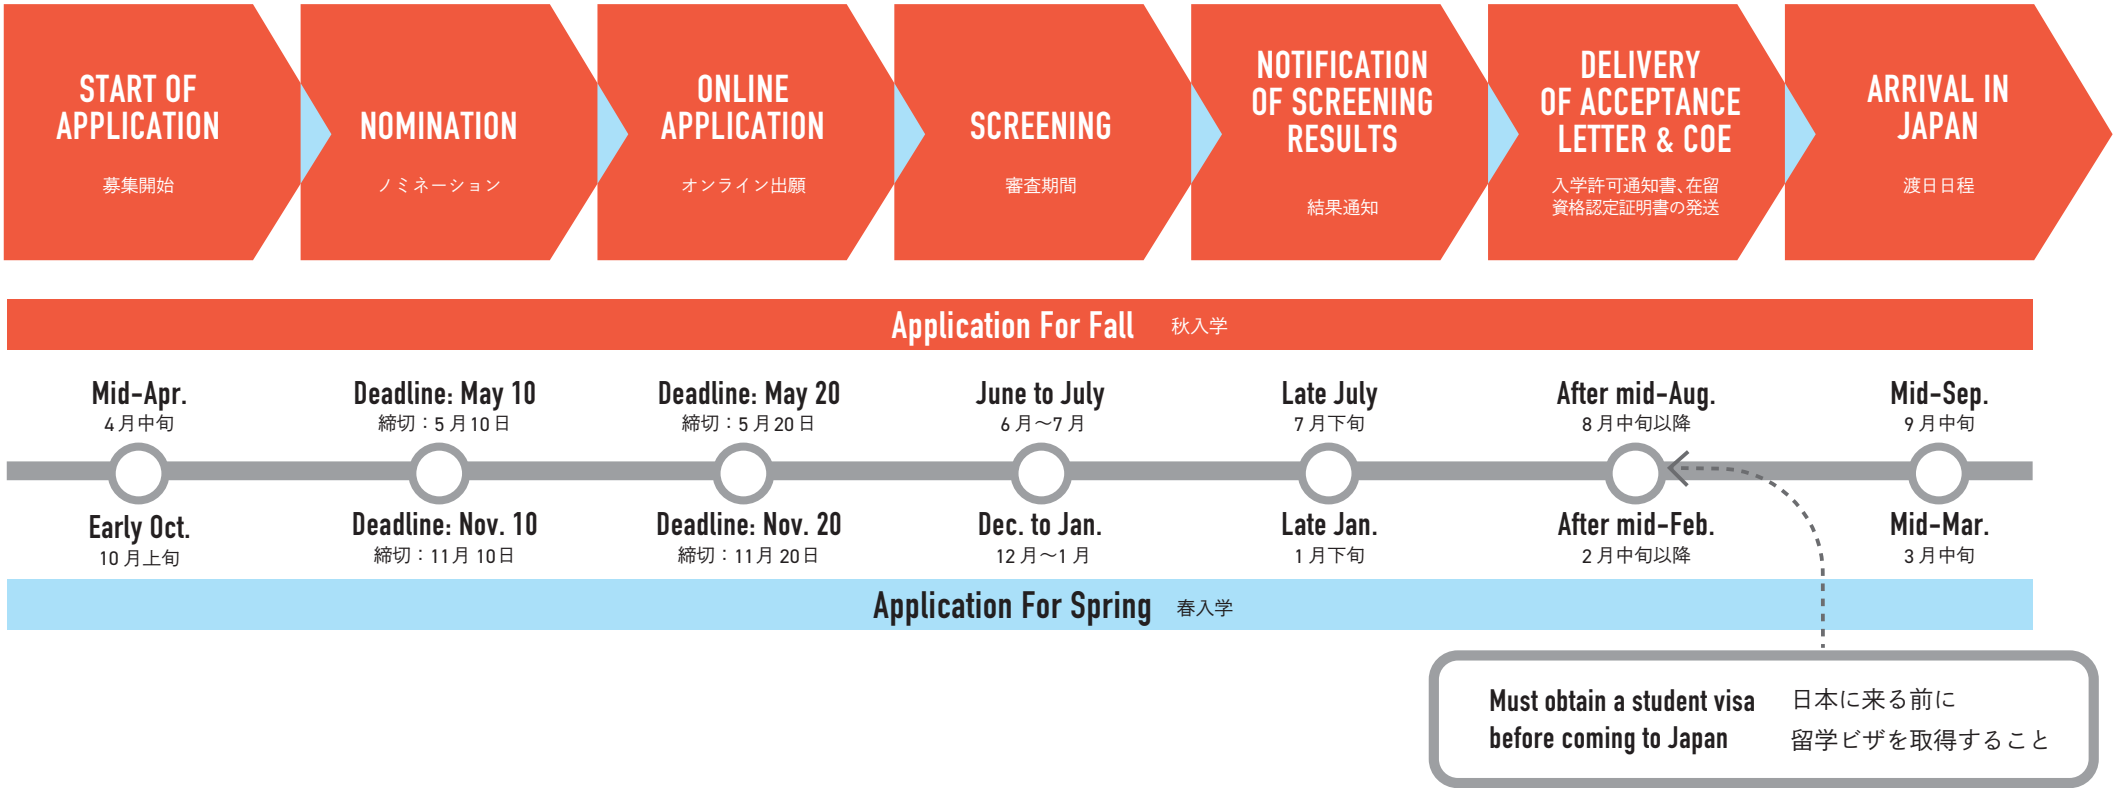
START OF APPLICATION
募集開始

NOMINATION
ノミネーション

ONLINE APPLICATION
オンライン出願

SCREENING
審査期間

NOTIFICATION OF SCREENING RESULTS
結果通知

DELIVERY OF ACCEPTANCE LETTER & COE
入学許可通知書、在留資格認定証明書の発送

ARRIVAL IN JAPAN
渡日日程

Application For Fall 秋入学

Mid-Apr.
4月中旬

Deadline: May 10
締切：5月10日

Deadline: May 20
締切：5月20日

June to July
6月〜7月

Late July
7月下旬

After mid-Aug.
8月中旬以降

Mid-Sep.
9月中旬

Early Oct.
10月上旬

Deadline: Nov. 10
締切：11月10日

Deadline: Nov. 20
締切：11月20日

Dec. to Jan.
12月〜1月

Late Jan.
1月下旬

After mid-Feb.
2月中旬以降

Mid-Mar.
3月中旬

Application For Spring 春入学

Must obtain a student visa before coming to Japan

日本に来る前に留学ビザを取得すること